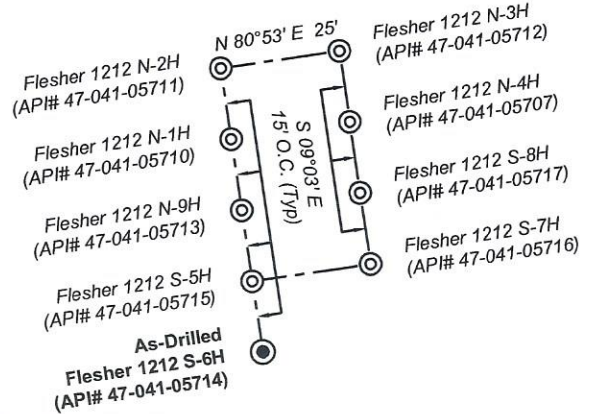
N 80°53' E 25'

Flesher 1212 N-3H
(API# 47-041-05712)

Flesher 1212 N-2H
(API# 47-041-05711)

S 09°03' E
15' O.C. (Typ)

Flesher 1212 N-4H
(API# 47-041-05707)

Flesher 1212 N-1H
(API# 47-041-05710)

Flesher 1212 S-8H
(API# 47-041-05717)

Flesher 1212 N-9H
(API# 47-041-05713)

Flesher 1212 S-7H
(API# 47-041-05716)

Flesher 1212 S-5H
(API# 47-041-05715)

As-Drilled
Flesher 1212 S-6H
(API# 47-041-05714)